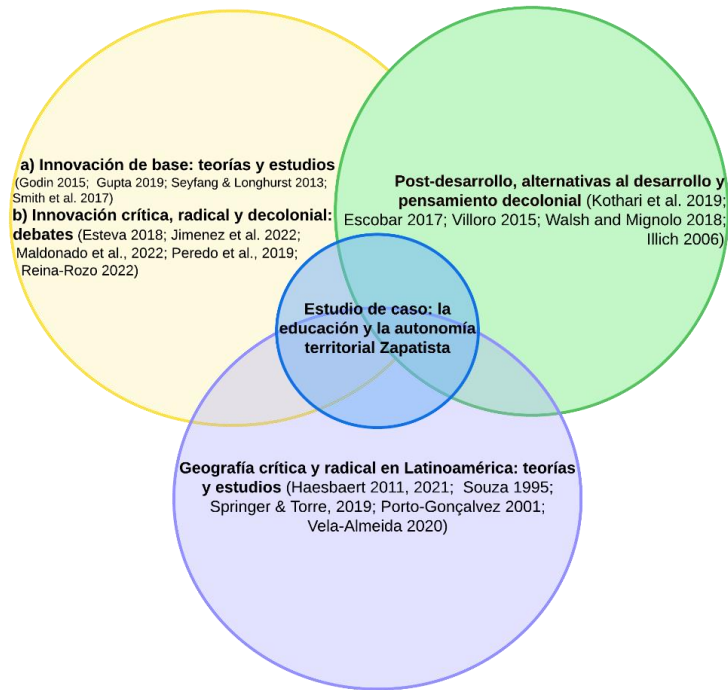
a) Innovación de base: teorías y estudios (Godin 2015; Gupta 2019; Seyfang & Longhurst 2013; Smith et al. 2017)
b) Innovación crítica, radical y decolonial: debates (Esteva 2018; Jimenez et al. 2022; Maldonado et al., 2022; Peredo et al., 2019; Reina-Rozo 2022)

Post-desarrollo, alternativas al desarrollo y pensamiento decolonial (Kothari et al. 2019; Escobar 2017; Villoro 2015; Walsh and Mignolo 2018; Illich 2006)

Estudio de caso: la educación y la autonomía territorial Zapatista

Geografía crítica y radical en Latinoamérica: teorías y estudios (Haesbaert 2011, 2021; Souza 1995; Springer & Torre, 2019; Porto-Gonçalvez 2001; Vela-Almeida 2020)